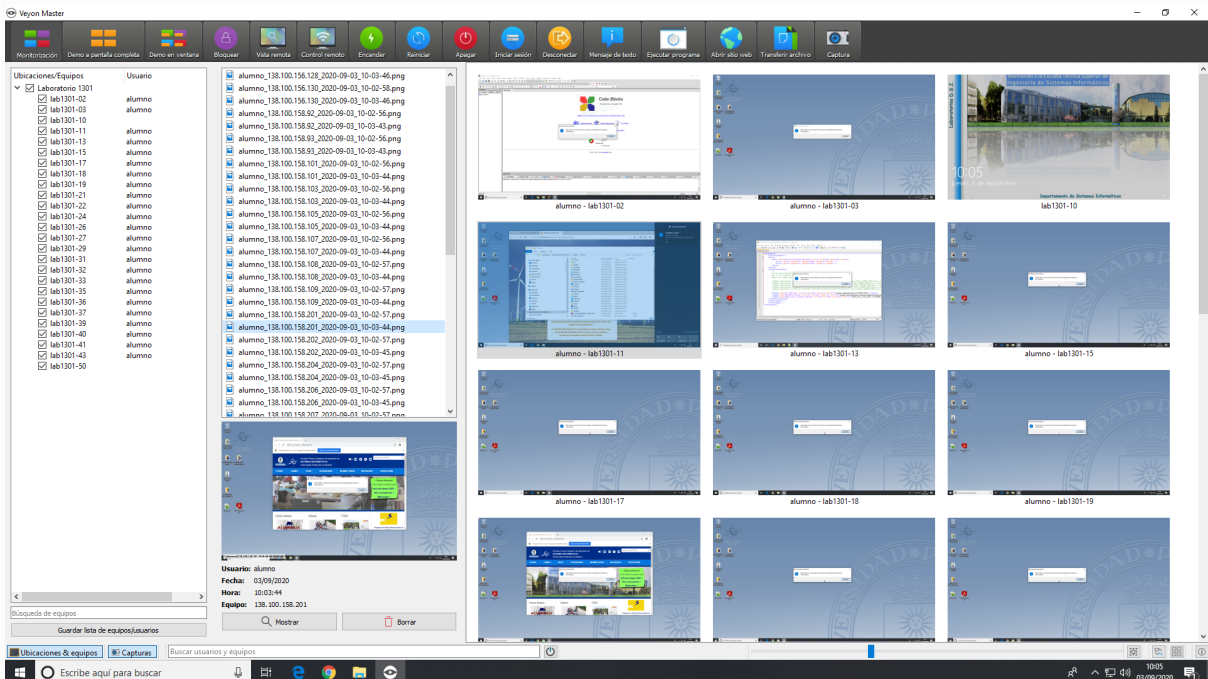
Veyon Master

Monitorización | Demo a pantalla completa | Demo en ventana | Bloquear | Vista remota | Control remoto | Encender | Reiniciar | Apagar | Iniciar sesión | Desconectar | Mensaje de texto | Ejecutar programa | Abrir sitio web | Transferir archivo | Captura

| Ubicaciones/Equipos | Usuario |
|---|---|
| Laboratorio 1301 | |
| lab1301-02 | alumno |
| lab1301-03 | alumno |
| lab1301-10 | |
| lab1301-11 | alumno |
| lab1301-13 | alumno |
| lab1301-15 | alumno |
| lab1301-17 | alumno |
| lab1301-18 | alumno |
| lab1301-19 | alumno |
| lab1301-21 | alumno |
| lab1301-22 | alumno |
| lab1301-24 | alumno |
| lab1301-26 | alumno |
| lab1301-27 | alumno |
| lab1301-29 | alumno |
| lab1301-31 | alumno |
| lab1301-32 | alumno |
| lab1301-33 | alumno |
| lab1301-35 | alumno |
| lab1301-36 | alumno |
| lab1301-37 | alumno |
| lab1301-39 | alumno |
| lab1301-40 | alumno |
| lab1301-41 | alumno |
| lab1301-43 | alumno |
| lab1301-50 | |

Búsqueda de equipos
Guardar lista de equipos/usuarios

alumno_138.100.156.128_2020-09-03_10-03-46.png
alumno_138.100.156.130_2020-09-03_10-02-58.png
alumno_138.100.156.130_2020-09-03_10-03-46.png
alumno_138.100.158.92_2020-09-03_10-02-56.png
alumno_138.100.158.92_2020-09-03_10-03-43.png
alumno_138.100.158.93_2020-09-03_10-02-56.png
alumno_138.100.158.93_2020-09-03_10-03-43.png
alumno_138.100.158.101_2020-09-03_10-02-56.png
alumno_138.100.158.101_2020-09-03_10-03-44.png
alumno_138.100.158.103_2020-09-03_10-02-56.png
alumno_138.100.158.103_2020-09-03_10-03-44.png
alumno_138.100.158.105_2020-09-03_10-02-56.png
alumno_138.100.158.105_2020-09-03_10-03-44.png
alumno_138.100.158.107_2020-09-03_10-02-56.png
alumno_138.100.158.107_2020-09-03_10-03-44.png
alumno_138.100.158.108_2020-09-03_10-02-57.png
alumno_138.100.158.108_2020-09-03_10-03-44.png
alumno_138.100.158.109_2020-09-03_10-02-57.png
alumno_138.100.158.109_2020-09-03_10-03-44.png
alumno_138.100.158.201_2020-09-03_10-02-57.png
alumno_138.100.158.201_2020-09-03_10-03-44.png
alumno_138.100.158.202_2020-09-03_10-02-57.png
alumno_138.100.158.202_2020-09-03_10-03-45.png
alumno_138.100.158.204_2020-09-03_10-02-57.png
alumno_138.100.158.204_2020-09-03_10-03-45.png
alumno_138.100.158.206_2020-09-03_10-02-57.png
alumno_138.100.158.206_2020-09-03_10-03-45.png
alumno_138.100.158.207_2020-09-03_10-02-57.png

Usuario: alumno
Fecha: 03/09/2020
Hora: 10:03:44
Equipo: 138.100.158.201

Mostrar | Borrar

alumno - lab1301-02
alumno - lab1301-03
lab1301-10
alumno - lab1301-11
alumno - lab1301-13
alumno - lab1301-15
alumno - lab1301-17
alumno - lab1301-18
alumno - lab1301-19

10:05
Departamento de Sistemas Informáticos

Ubicaciones & equipos | Capturas | Buscar usuarios y equipos

Escribe aquí para buscar
10:05
03/09/2020